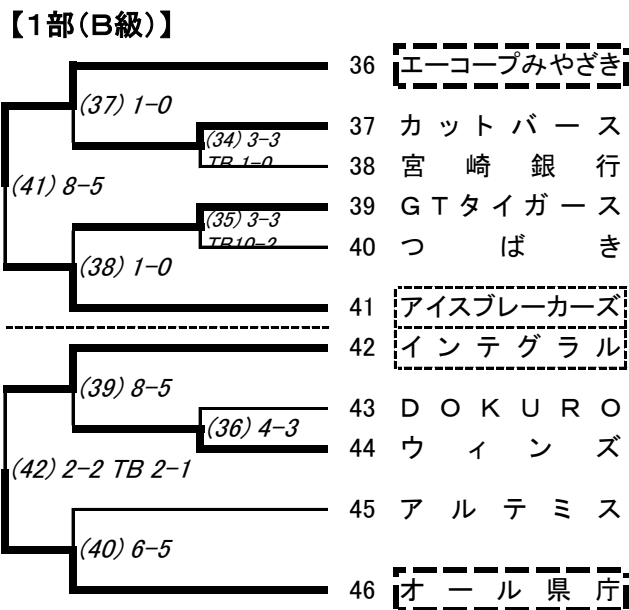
【1部(B級)】

36 エーコープみやざき
37 カットバース
38 宮崎銀行
39 GTタイガース
40 つばき
41 アイスブレーカーズ
42 インテグラル
43 DOKURO
44 ウィンズ
45 アルテミス
46 オール県庁

(37) 1-0
(34) 3-3 TB 1-0
(41) 8-5
(35) 3-3 TB10-2
(38) 1-0
(39) 8-5
(36) 4-3
(42) 2-2 TB 2-1
(40) 6-5